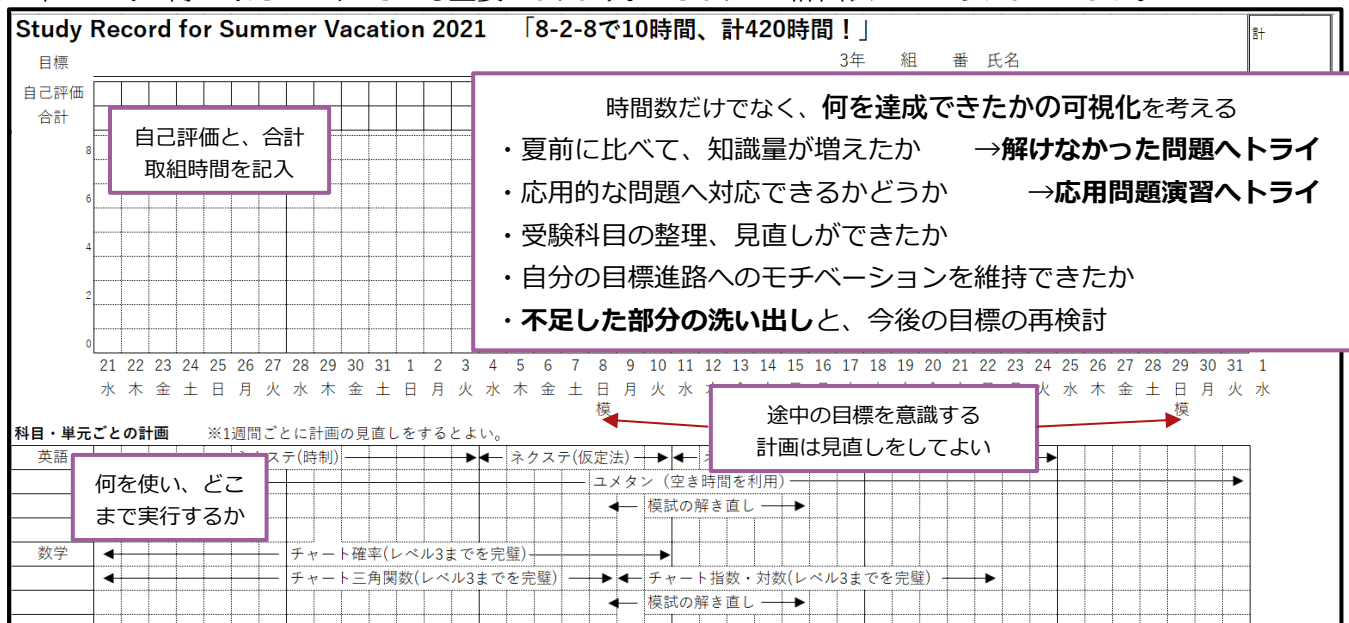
Study Record for Summer Vacation 2021 「8-2-8で10時間、計420時間！」

計

目標

3年 組 番 氏名

自己評価

合計

自己評価と、合計取組時間を記入

時間数だけでなく、何を達成できたかの可視化を考える
・夏前に比べて、知識量が増えたか →解けなかった問題へトライ
・応用的な問題へ対応できるかどうか →応用問題演習へトライ
・受験科目の整理、見直しができたか
・自分の目標進路へのモチベーションを維持できたか
・不足した部分の洗い出しと、今後の目標の再検討

8
6
4
2
0

| 21 | 22 | 23 | 24 | 25 | 26 | 27 | 28 | 29 | 30 | 31 | 1 | 2 | 3 | 4 | 5 | 6 | 7 | 8 | 9 | 10 | 11 | 12 | 13 | 14 | 15 | 16 | 17 | 18 | 19 | 20 | 21 | 22 | 23 | 24 | 25 | 26 | 27 | 28 | 29 | 30 | 31 | 1 |
|---|---|---|---|---|---|---|---|---|---|---|---|---|---|---|---|---|---|---|---|---|---|---|---|---|---|---|---|---|---|---|---|---|---|---|---|---|---|---|---|---|---|---|
| 水 | 木 | 金 | 土 | 日 | 月 | 火 | 水 | 木 | 金 | 土 | 日 | 月 | 火 | 水 | 木 | 金 | 土 | 日 | 月 | 火 | 水 | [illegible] | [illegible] | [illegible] | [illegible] | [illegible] | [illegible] | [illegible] | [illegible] | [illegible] | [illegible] | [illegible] | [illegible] | 火 | 水 | 木 | 金 | 土 | 日 | 月 | 火 | 水 |

模
模

途中の目標を意識する
計画は見直しをしてよい

科目・単元ごとの計画 ※1週間ごとに計画の見直しをするとよい。

英語 ネクステ(時制) ネクステ(仮定法)
ユメタン (空き時間を利用)
模試の解き直し

何を使い、どこまで実行するか

数学 チャート確率(レベル3までを完璧)
チャート三角関数(レベル3までを完璧) チャート指数・対数(レベル3までを完璧)
模試の解き直し